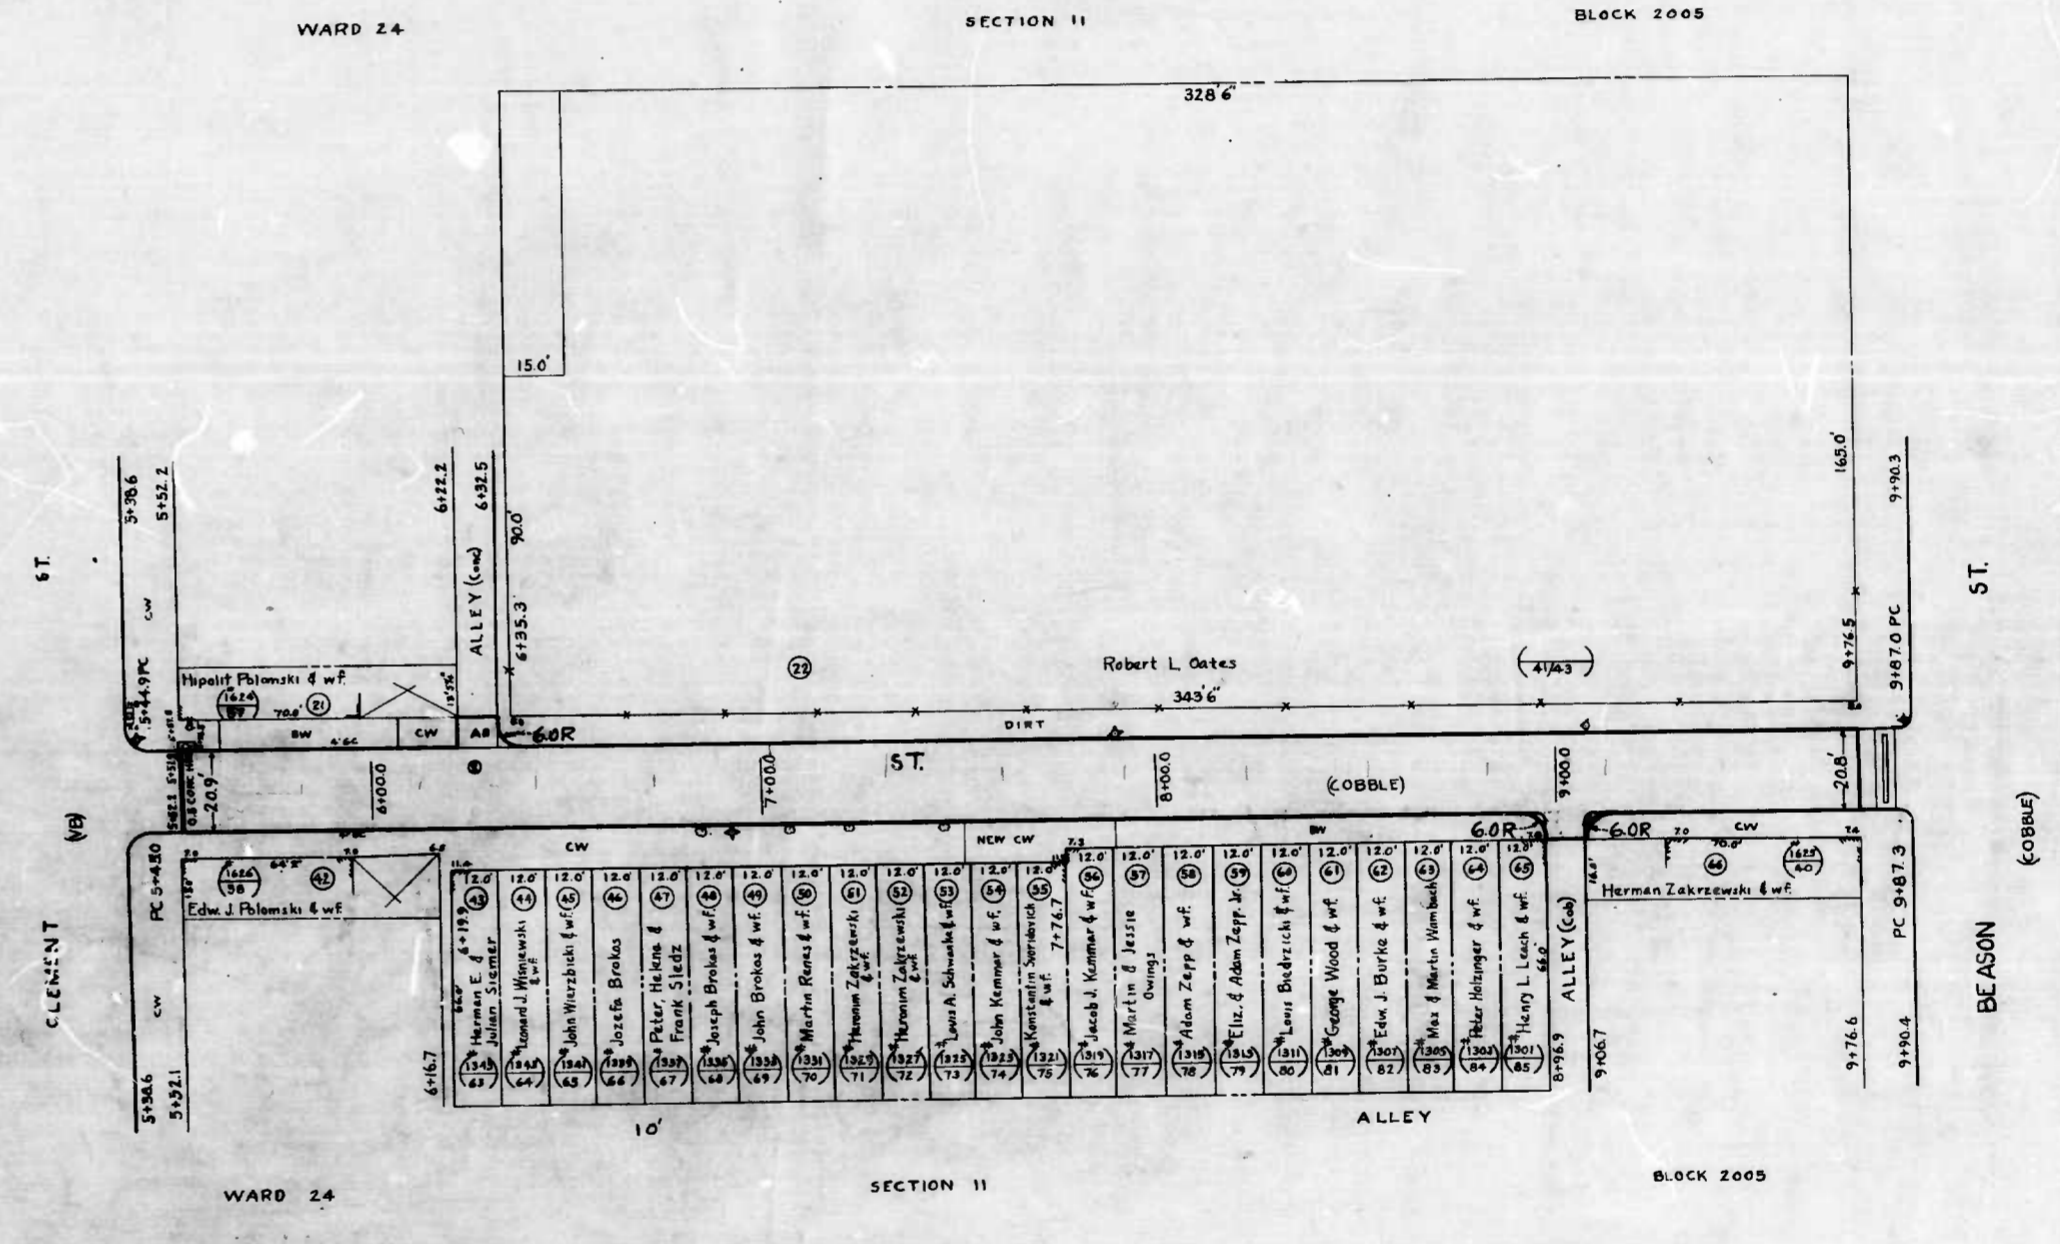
WARD 24

SECTION 11

BLOCK 2005

328'6"

15.0'

90.0'

165.0'

ST.

ST.

3+38.6

5+52.2

CW

6+22.2

6+32.5

ALLEY (conc)

6+35.3

9+90.3

9+76.5

9+87.0 PC

5+44.9 PC

Hipolit Polomski & wf.

1624
89

70.0'

21

22

Robert L. Oates

41/43

343'6"

BW

CW

AB

6.0R

DIRT

ST.

6+00.0

7+00.0

8+00.0

9+00.0

(COBBLE)

20.9'

20.8'

CLEMENT

(VB)

BEASON

(COBBLE)

CW

NEW CW

BW

6.0R

6.0R

CW

70.0'

1626
98

64.2'

42

Edw. J. Polomski & wf.

PC 5+45.0

CW

1625
40

66

Herman Zakrzewski & wf.

PC 9+87.3

12.0' 12.0' 12.0' 12.0' 12.0' 12.0' 12.0' 12.0' 12.0' 12.0' 12.0' 12.0' 12.0' 12.0' 12.0' 12.0' 12.0' 12.0' 12.0' 12.0' 12.0' 12.0' 12.0'

43 44 45 46 47 48 49 50 51 52 53 54 55 56 57 58 59 60 61 62 63 64 65

Herman E. & Julian Siemer

6+19.9

Leonard J. Wisniewski & wf.

John Wierzbicki & wf.

Jozefa Brokos

Peter, Helena & Frank Sledz

Joseph Brokos & wf.

John Brokos & wf.

Martin Renes & wf.

Hieronim Zakrzewski & wf.

Hieronim Zakrzewski & wf.

Louis A. Schwaske & wf.

John Kemmer & wf.

Konstentin Swirdovich & wf.

7+76.7

Jacob J. Kemmer & wf.

Martin & Jessie Owings

Adam Zepp & wf.

Eliz. & Adam Zepp, Jr.

Louis Biedrzicki & wf.

George Wood & wf.

Edw. J. Burke & wf.

Max & Martin Wambach

Peter Holzinger & wf.

Henry L. Leach & wf.

ALLEY (Con)

1345 63

1343 64

1341 65

1339 66

1337 67

1335 68

1333 69

1331 70

1329 71

1327 72

1325 73

1323 74

1321 75

1319 76

1317 77

1315 78

1313 79

1311 80

1309 81

1307 82

1305 83

1303 84

1301 85

6+16.7

8+96.9

9+06.7

9+76.6

9+90.4

5+38.6

5+52.1

10'

ALLEY

WARD 24

SECTION 11

BLOCK 2005